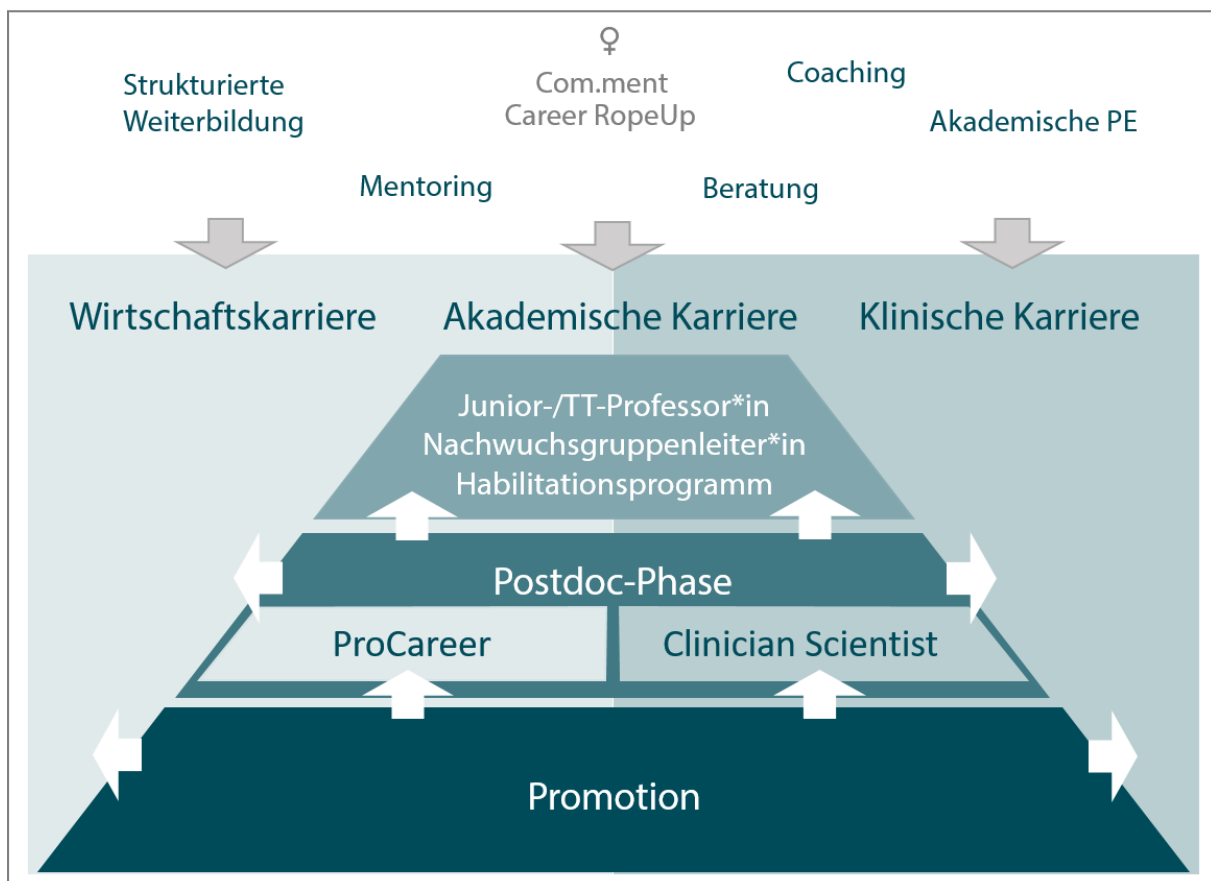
Strukturierte Weiterbildung

♀
Com.ment
Career RopeUp

Coaching

Akademische PE

Mentoring

Beratung

Wirtschaftskarriere

Akademische Karriere

Klinische Karriere

Junior-/TT-Professor*in
Nachwuchsgruppenleiter*in
Habilitationsprogramm

Postdoc-Phase

ProCareer

Clinician Scientist

Promotion